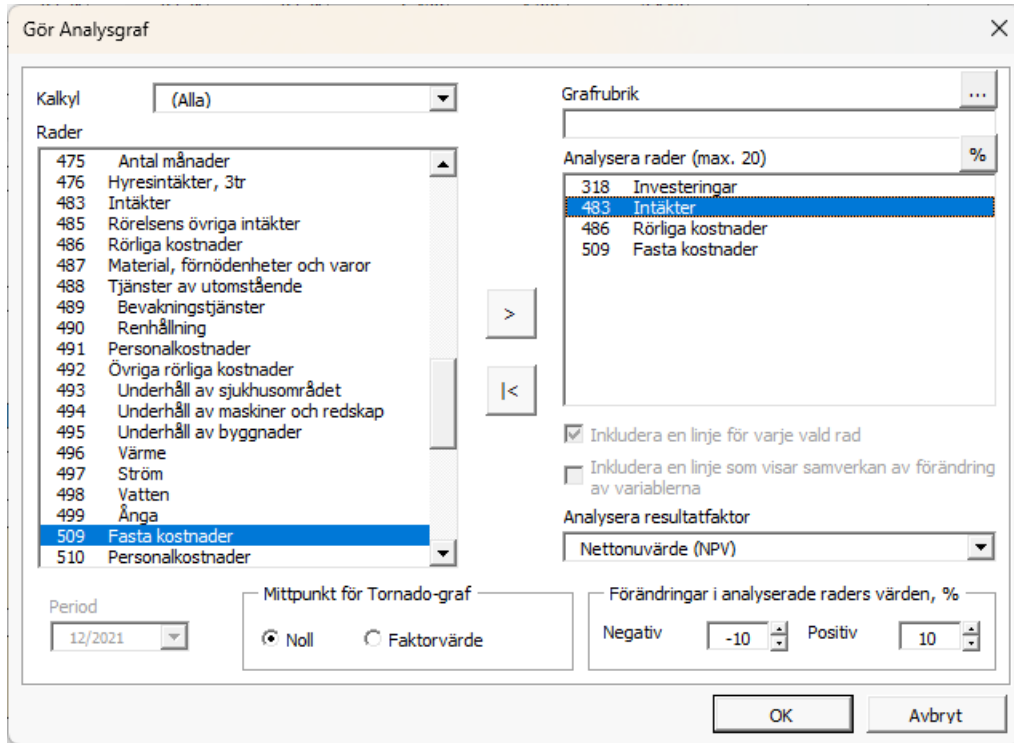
Gör Analysgraf

Kalkyl (Alla)

Rader

| | |
|---|---|
| 475 | Antal månader |
| 476 | Hyresintäkter, 3tr |
| 483 | Intäkter |
| 485 | Rörelsens övriga intäkter |
| 486 | Rörliga kostnader |
| 487 | Material, förnödenheter och varor |
| 488 | Tjänster av utomstående |
| 489 | Bevakningstjänster |
| 490 | Renhållning |
| 491 | Personalkostnader |
| 492 | Övriga rörliga kostnader |
| 493 | Underhåll av sjukhusområdet |
| 494 | Underhåll av maskiner och redskap |
| 495 | Underhåll av byggnader |
| 496 | Värme |
| 497 | Ström |
| 498 | Vatten |
| 499 | Ånga |
| 509 | Fasta kostnader |
| 510 | Personalkostnader |

>

|<

Grafrubrik ...

Analysera rader (max. 20) %

| | |
|---|---|
| 318 | Investeringar |
| 483 | Intäkter |
| 486 | Rörliga kostnader |
| 509 | Fasta kostnader |

Inkludera en linje för varje vald rad

Inkludera en linje som visar samverkan av förändring av variablerna

Analysera resultatfaktor

Nettonuvärde (NPV)

Period

12/2021

Mittpunkt för Tornado-graf

Noll Faktorvärde

Förändringar i analyserade raders värden, %

Negativ -10 Positiv 10

OK Avbryt